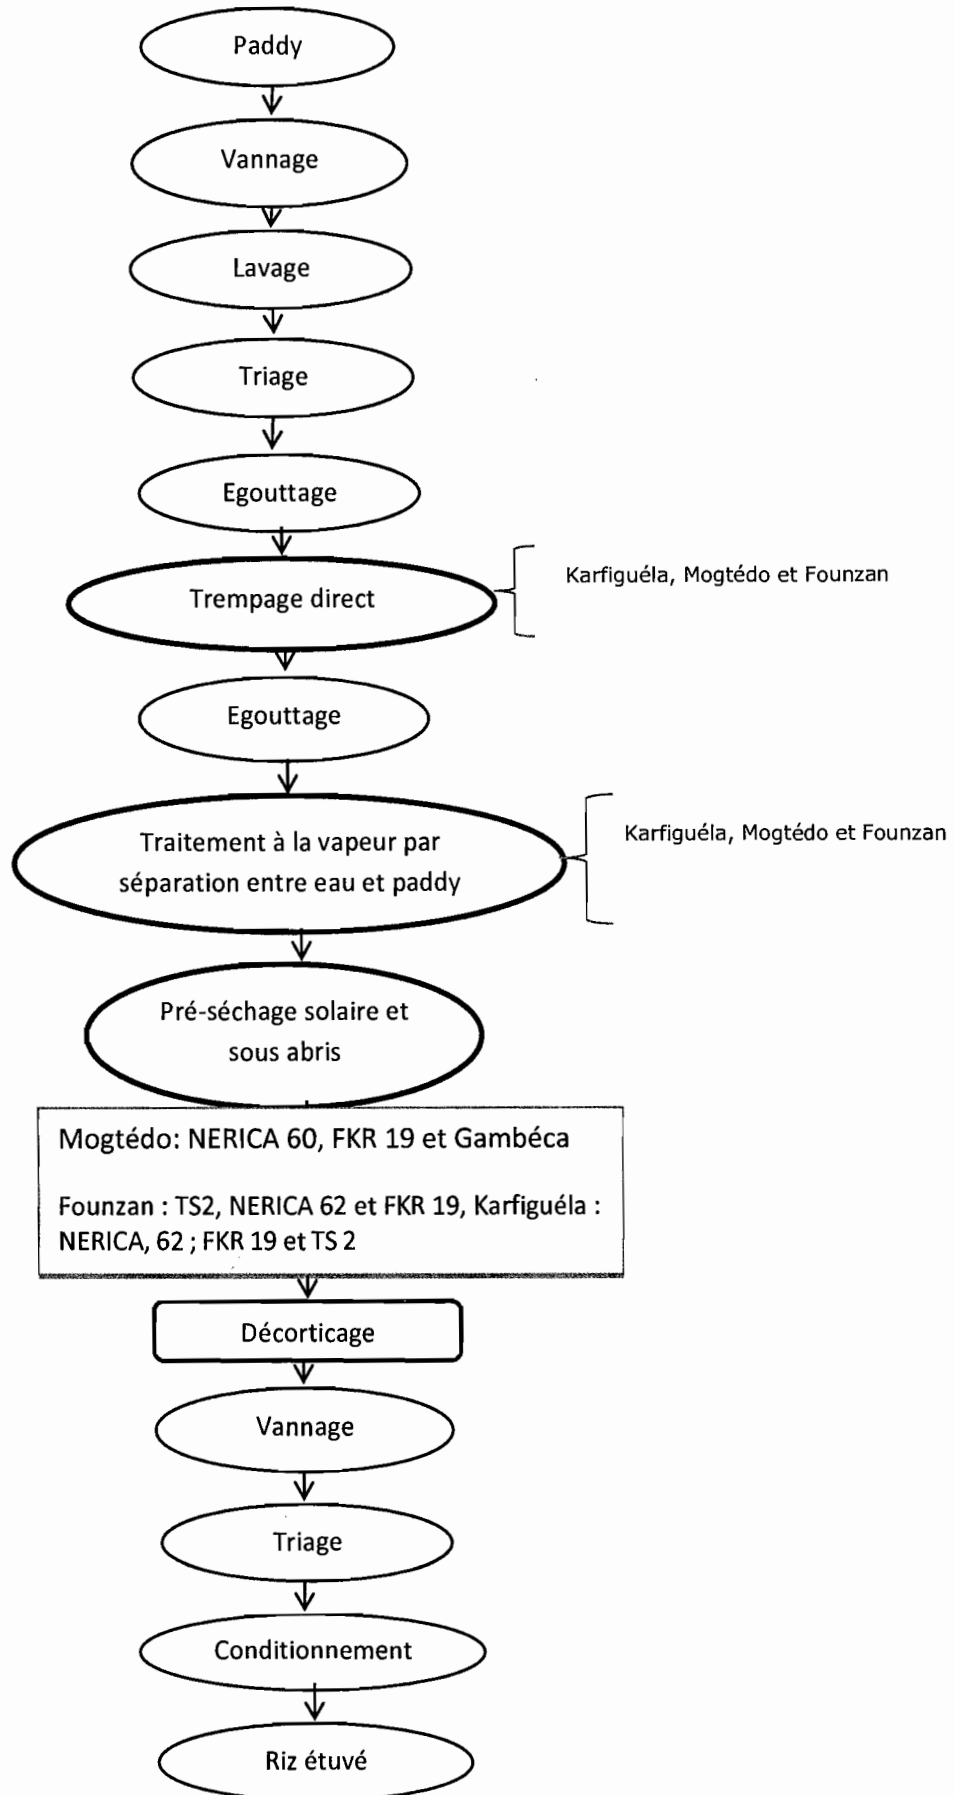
Paddy

Vannage

Lavage

Triage

Egouttage

Trempage direct

Karfiguéla, Mogtédo et Founzan

Egouttage

Traitement à la vapeur par séparation entre eau et paddy

Karfiguéla, Mogtédo et Founzan

Pré-séchage solaire et sous abris

Mogtédo: NERICA 60, FKR 19 et Gambéca

Founzan : TS2, NERICA 62 et FKR 19, Karfiguéla : NERICA, 62 ; FKR 19 et TS 2

Décorticage

Vannage

Triage

Conditionnement

Riz étuvé